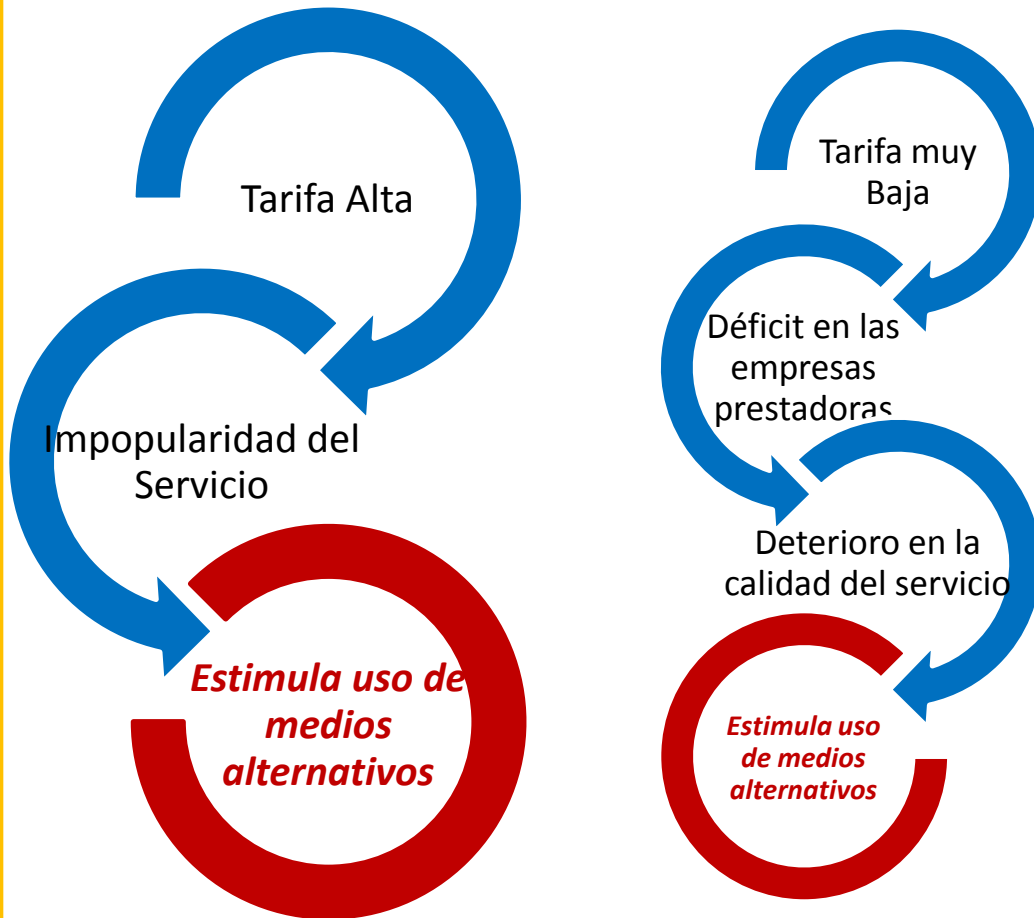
Tarifa Alta

Impopularidad del Servicio

Estimula uso de medios alternativos

Tarifa muy Baja

Déficit en las empresas prestadoras

Deterioro en la calidad del servicio

Estimula uso de medios alternativos